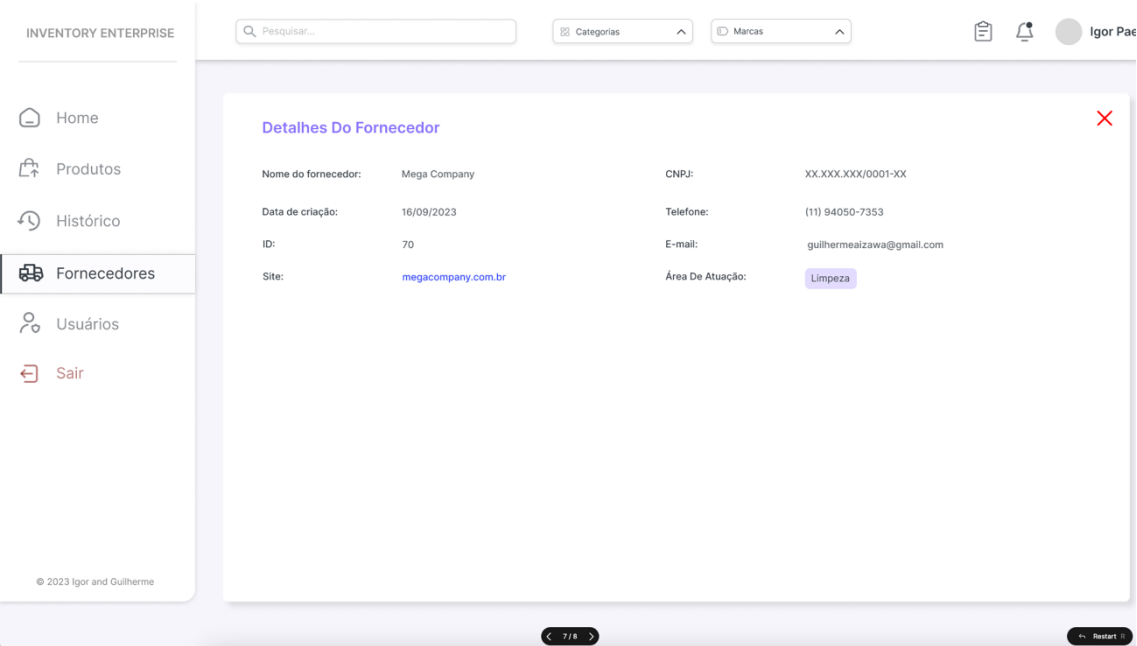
INVENTORY ENTERPRISE

Pesquisar...

Categorias

Marcas

Igor Pae

Home

Produtos

Histórico

Fornecedores

Usuários

Sair

© 2023 Igor and Guilherme

Detalhes Do Fornecedor

Nome do fornecedor: Mega Company

CNPJ: XX.XXX.XXX/0001-XX

Data de criação: 16/09/2023

Telefone: (11) 94050-7353

ID: 70

E-mail: guilhermeaizawa@gmail.com

Site: megacompany.com.br

Área De Atuação: Limpeza

7/8

Restart R